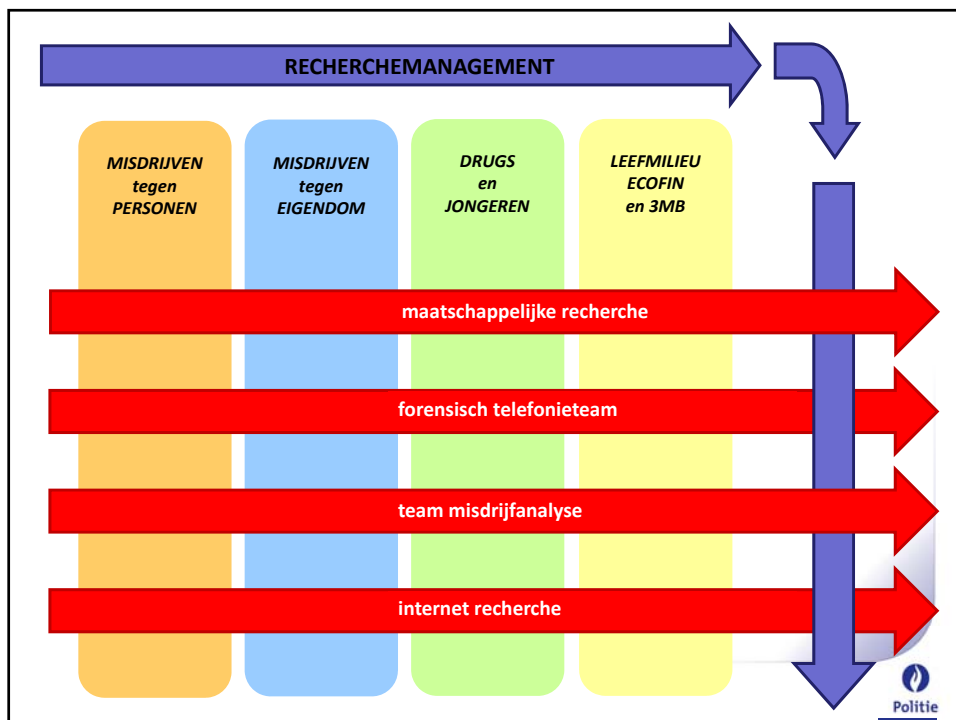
RECHERCHEMANAGEMENT

MISDRIJVEN tegen PERSONEN

MISDRIJVEN tegen EIGENDOM

DRUGS en JONGEREN

LEEFMILIEU ECOFIN en 3MB

maatschappelijke recherche

forensisch telefonieteam

team misdrijfanalyse

internet recherche

Politie